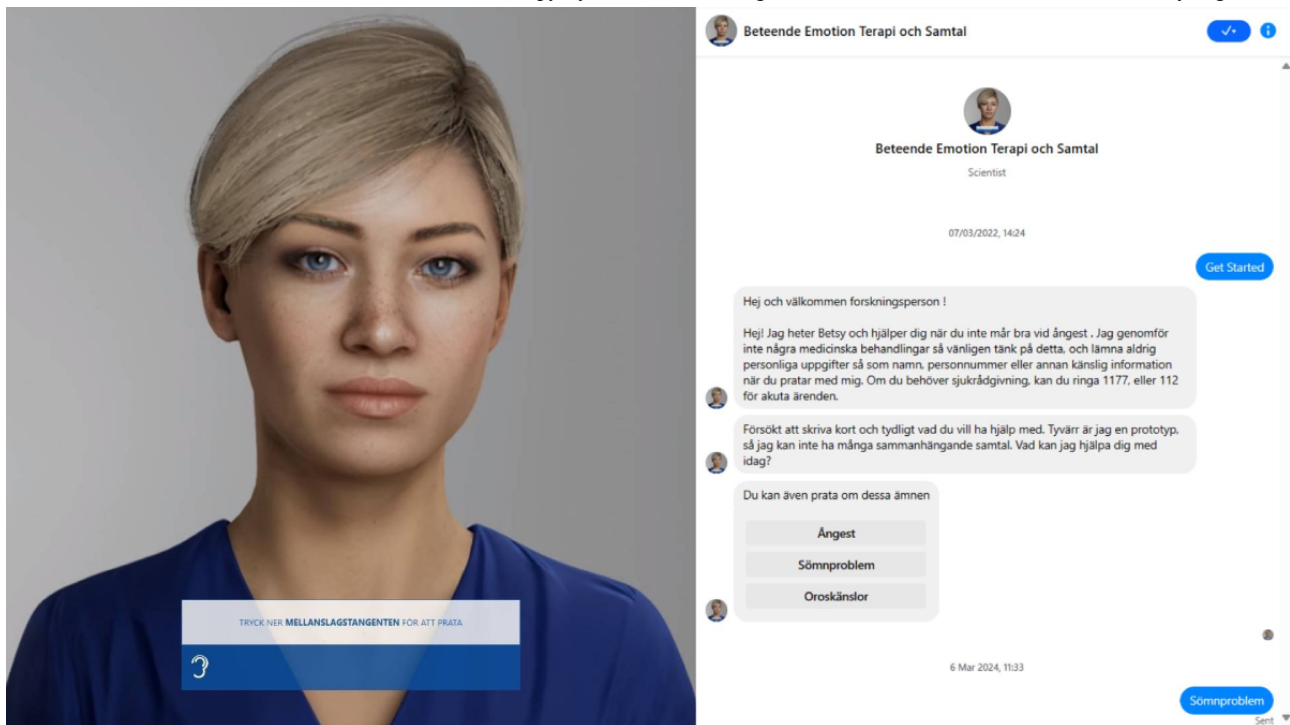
TRYCK NER MELLANSLAGSTANGENTEN FÖR ATT PRATA

Beteende Emotion Terapi och Samtal

Beteende Emotion Terapi och Samtal

Scientist

07/03/2022, 14:24

Get Started

Hej och välkommen forskningsperson !

Hej! Jag heter Betsy och hjälper dig när du inte mår bra vid ångest . Jag genomför inte några medicinska behandlingar så vänligen tänk på detta, och lämna aldrig personliga uppgifter så som namn, personnummer eller annan känslig information när du pratar med mig. Om du behöver sjukrådgivning, kan du ringa 1177, eller 112 för akuta ärenden.

Försökt att skriva kort och tydligt vad du vill ha hjälp med. Tyvärr är jag en prototyp, så jag kan inte ha många sammanhängande samtal. Vad kan jag hjälpa dig med idag?

Du kan även prata om dessa ämnen

Ångest

Sömnproblem

Oroskänslor

6 Mar 2024, 11:33

Sömnproblem

Sent